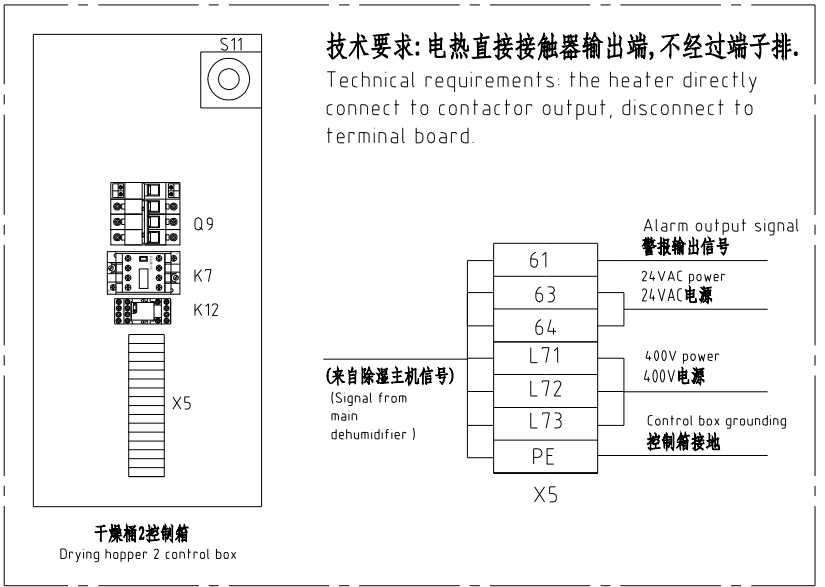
S11

技术要求:电热直接接触器输出端,不经过端子排.
Technical requirements: the heater directly connect to contactor output, disconnect to terminal board.

Q9

K7

K12

X5

干燥桶2控制箱
Drying hopper 2 control box

Alarm output signal
警报输出信号

24VAC power
24VAC电源

400V power
400V电源

Control box grounding
控制箱接地

(来自除湿主机信号)
(Signal from main dehumidifier )

61
63
64
L71
L72
L73
PE

X5